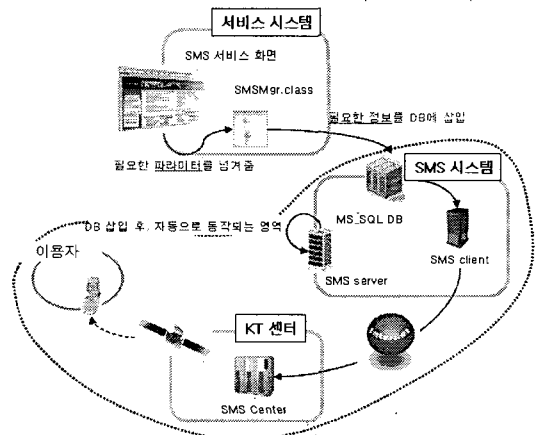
서비스 시스템

SMS 서비스 화면

SMSMgr.class

필요한 정보를 DB에 삽입

필요한 파라미터를 넘겨줌

SMS 시스템

MS_SQL DB

DB 삽입 후, 자동으로 동작되는 영역

이용자

SMS server

SMS client

KT 센터

SMS Center